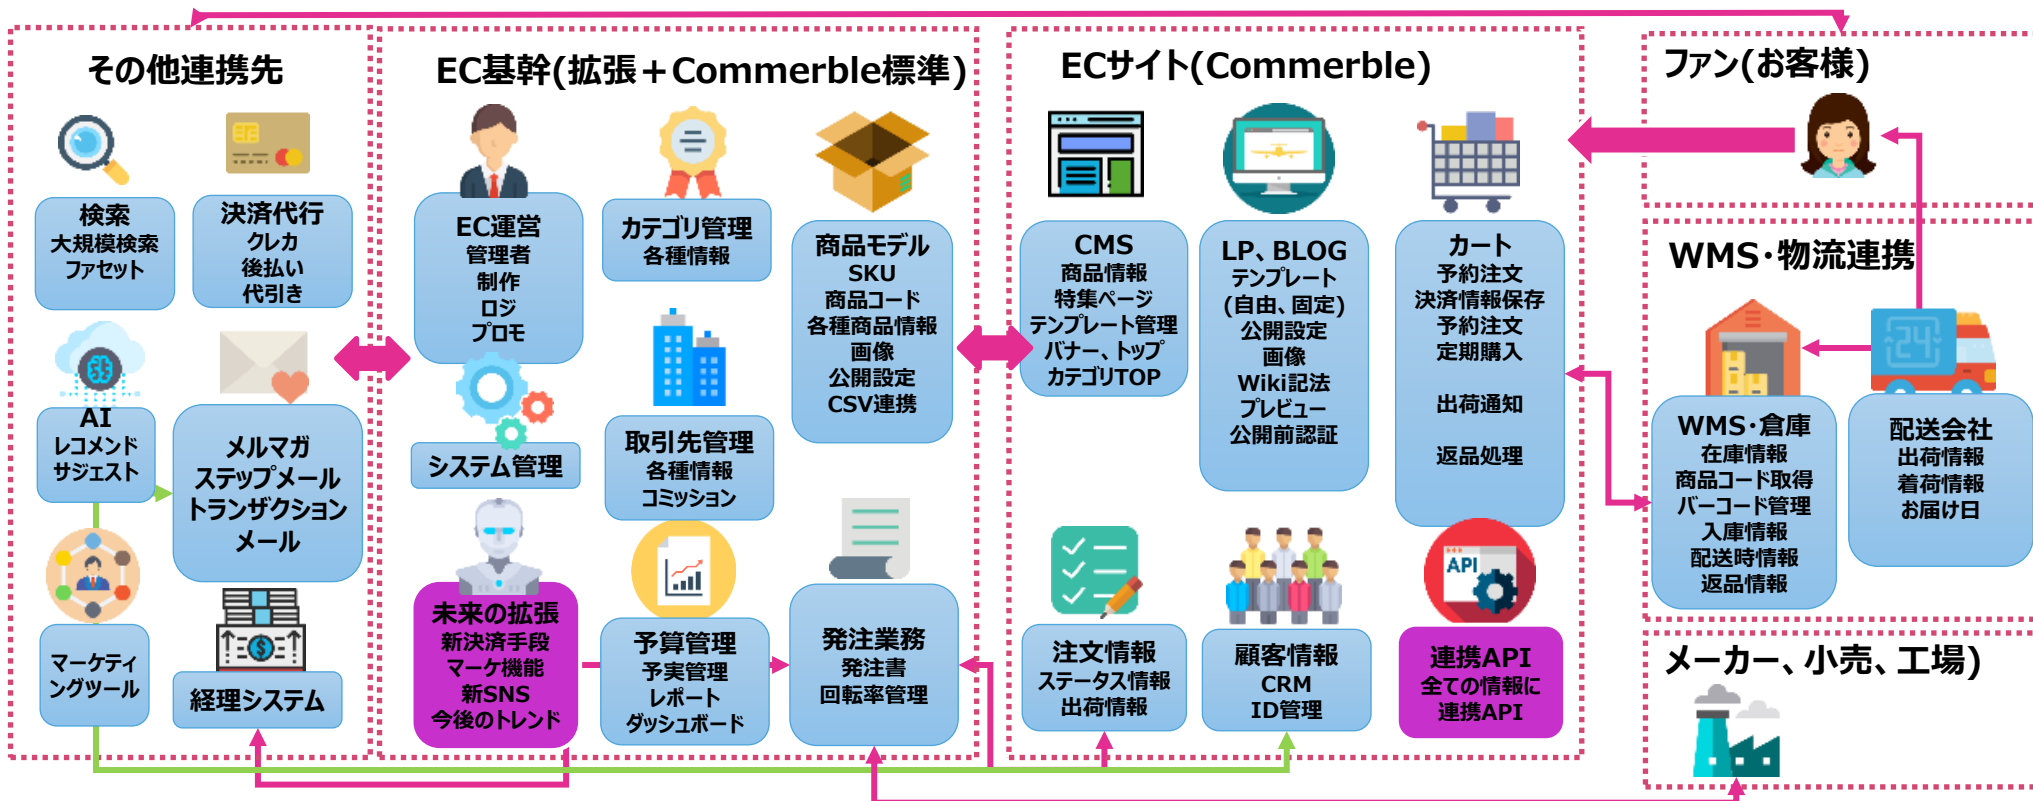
その他連携先

検索
大規模検索
ファセット

決済代行
クレカ
後払い
代引き

AI
レコメンド
サジェスト

メルマガ
ステップメール
トランザクション
メール

マーケティングツール

経理システム

EC基幹(拡張＋Commerble標準)

EC運営
管理者
制作
ロジ
プロモ

カテゴリ管理
各種情報

商品モデル
SKU
商品コード
各種商品情報
画像
公開設定
CSV連携

システム管理

取引先管理
各種情報
コミッション

未来の拡張
新決済手段
マーケ機能
新SNS
今後のトレンド

予算管理
予実管理
レポート
ダッシュボード

発注業務
発注書
回転率管理

ECサイト(Commerble)

CMS
商品情報
特集ページ
テンプレート管理
バナー、トップ
カテゴリTOP

LP、BLOG
テンプレート
(自由、固定)
公開設定
画像
Wiki記法
プレビュー
公開前認証

カート
予約注文
決済情報保存
予約注文
定期購入

出荷通知

返品処理

注文情報
ステータス情報
出荷情報

顧客情報
CRM
ID管理

API

連携API
全ての情報に
連携API

ファン(お客様)

WMS・物流連携

WMS・倉庫
在庫情報
商品コード取得
バーコード管理
入庫情報
配送時情報
返品情報

配送会社
出荷情報
着荷情報
お届け日

メーカー、小売、工場)